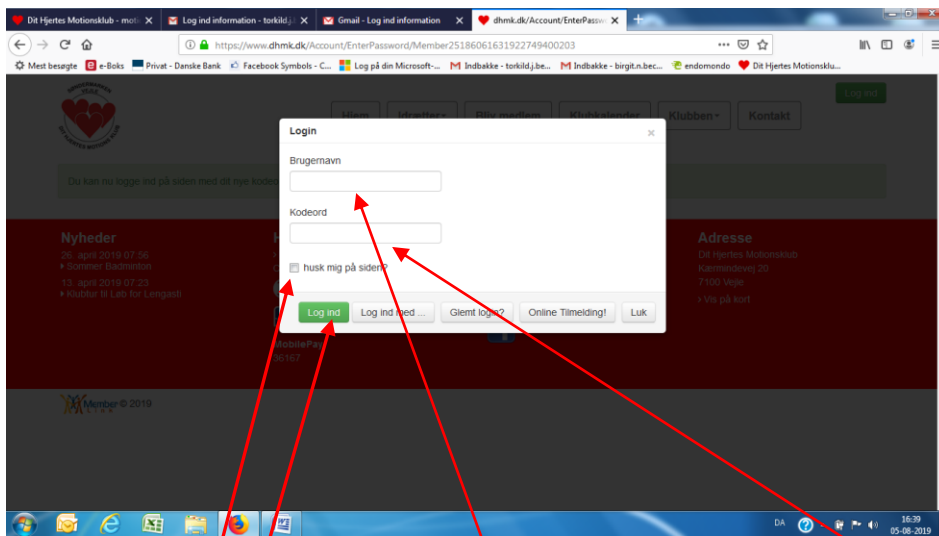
Dit Hjertes Motionsklub - moti ×
Log ind information - torkild.j ×
Gmail - Log ind information ×
dhmk.dk/Account/EnterPassw ×
+

https://www.dhmk.dk/Account/EnterPassword/Member25186061631922749400203

Mest besøgte
e-Boks
Privat - Danske Bank
Facebook Symbols - C...
Log på din Microsoft-...
Indbakke - torkild.j.be...
Indbakke - birgit.n.bec...
endomondo
Dit Hjertes Motionsklu...

Log ind

Hjem
Idrætter
Bliv medlem
Klubkalender
Klubben
Kontakt

Du kan nu logge ind på siden med dit nye kode

Nyheder
26. april 2019 07:56
› Sommer Badminton
13. april 2019 07:23
› Klubtur til Lab for Lengasti

Adresse
Dit Hjertes Motionsklub
Klærmindevej 20
7100 Vejle
› Vis på kort

MobilePay
56167

Member © 2019

Login
×
Brugernavn
Kodeord
husk mig på siden?
Log ind
Log ind med ...
Glemt login?
Online Tilmelding!
Luk

DA
16:39
05-08-2019